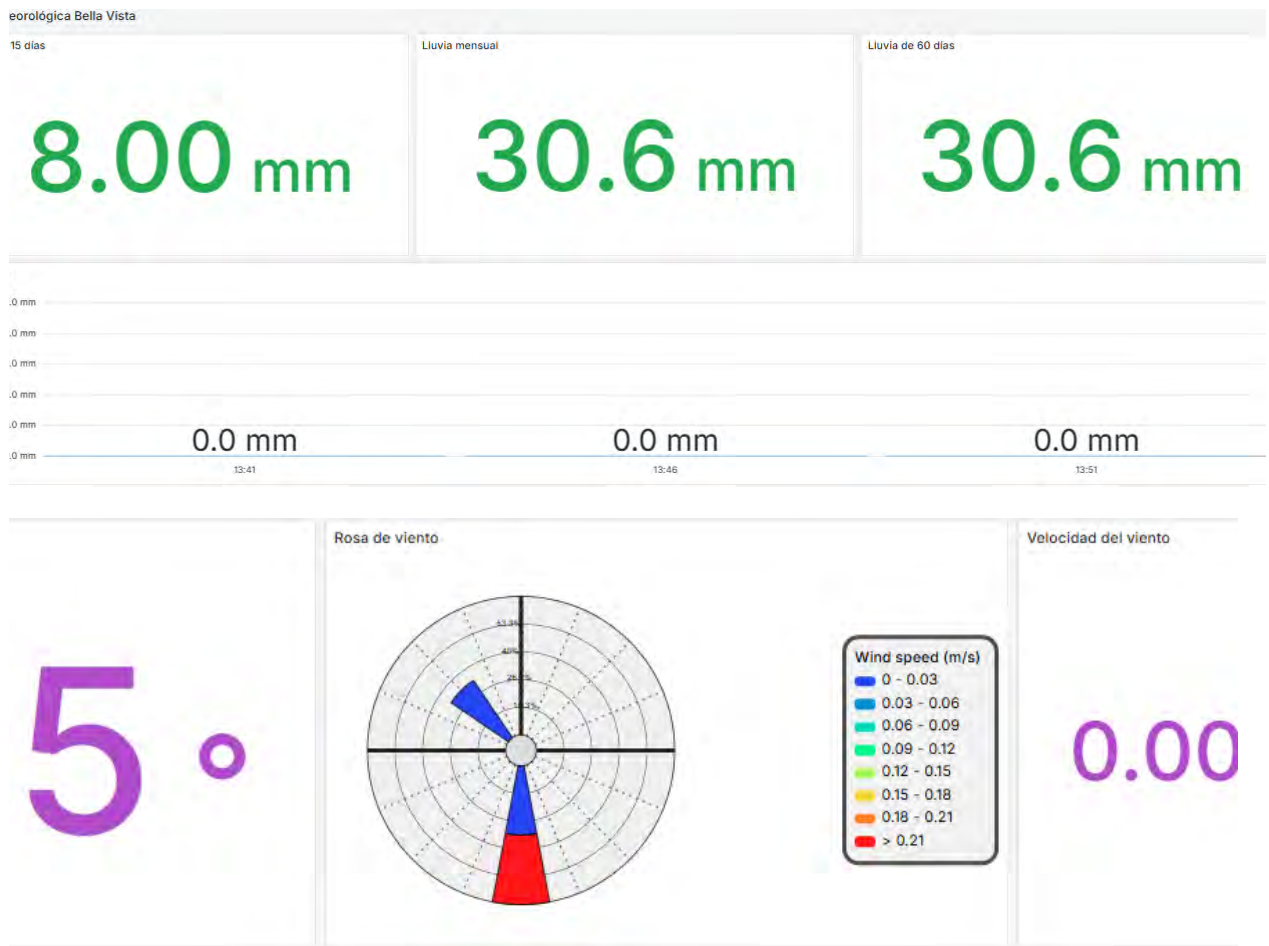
eorológica Bella Vista

15 días

8.00 mm

Lluvia mensual

30.6 mm

Lluvia de 60 días

30.6 mm

.0 mm
.0 mm
.0 mm
.0 mm
.0 mm
.0 mm

0.0 mm
13:41

0.0 mm
13:46

0.0 mm
13:51

5 °

Rosa de viento

53.3%
40%
26.7%
13.3%

Wind speed (m/s)
0 - 0.03
0.03 - 0.06
0.06 - 0.09
0.09 - 0.12
0.12 - 0.15
0.15 - 0.18
0.18 - 0.21
> 0.21

Velocidad del viento

0.00